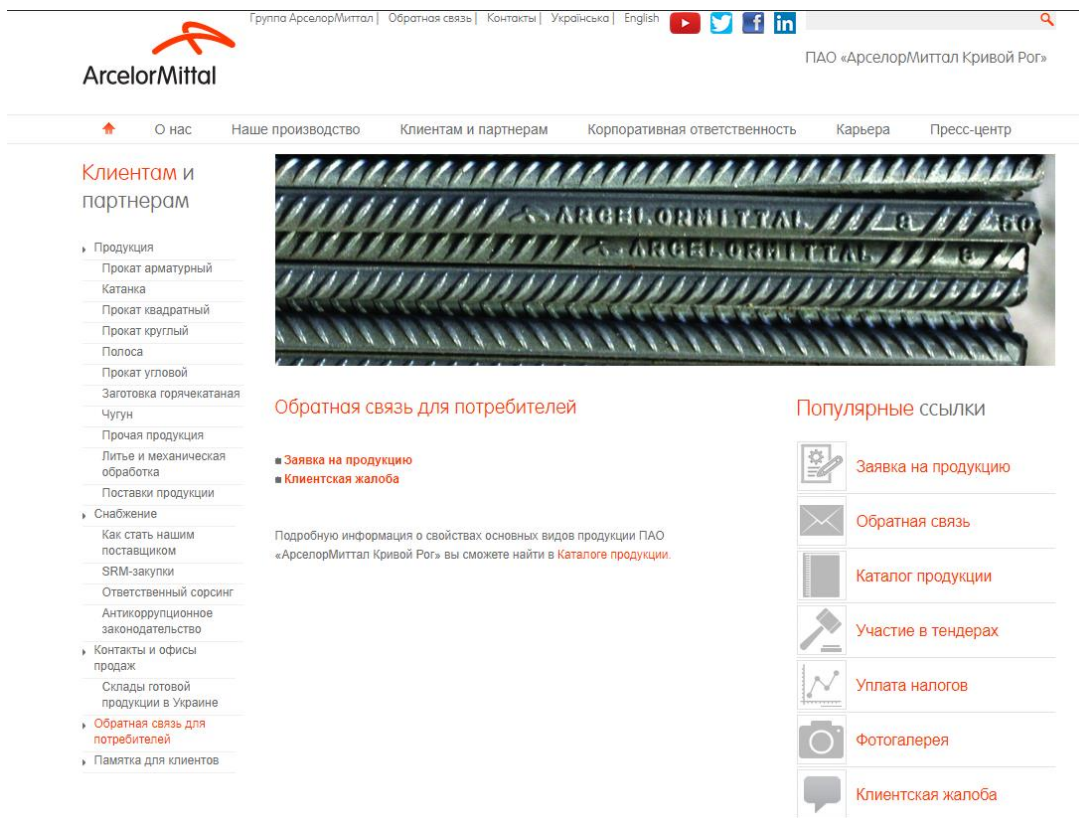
ArcelorMittal

Группа АрселорМиттал | Обратная связь | Контакты | Українська | English

ПАО «АрселорМиттал Кривой Рог»

О нас Наше производство Клиентам и партнерам Корпоративная ответственность Карьера Пресс-центр

Клиентам и партнерам

Продукция
Прокат арматурный
Катанка
Прокат квадратный
Прокат круглый
Полоса
Прокат угловой
Заготовка горячекатаная
Чугун
Прочая продукция
Литье и механическая обработка
Поставки продукции
Снабжение
Как стать нашим поставщиком
SRM-закупки
Ответственный сорсинг
Антикоррупционное законодательство
Контакты и офисы продаж
Склады готовой продукции в Украине
Обратная связь для потребителей
Памятка для клиентов

ARCELORMITTAL 8 500
ARCELORMITTAL 8

Обратная связь для потребителей

Заявка на продукцию
Клиентская жалоба

Подробную информация о свойствах основных видов продукции ПАО «АрселорМиттал Кривой Рог» вы сможете найти в Каталоге продукции.

Популярные ссылки

Заявка на продукцию
Обратная связь
Каталог продукции
Участие в тендерах
Уплата налогов
Фотогалерея
Клиентская жалоба